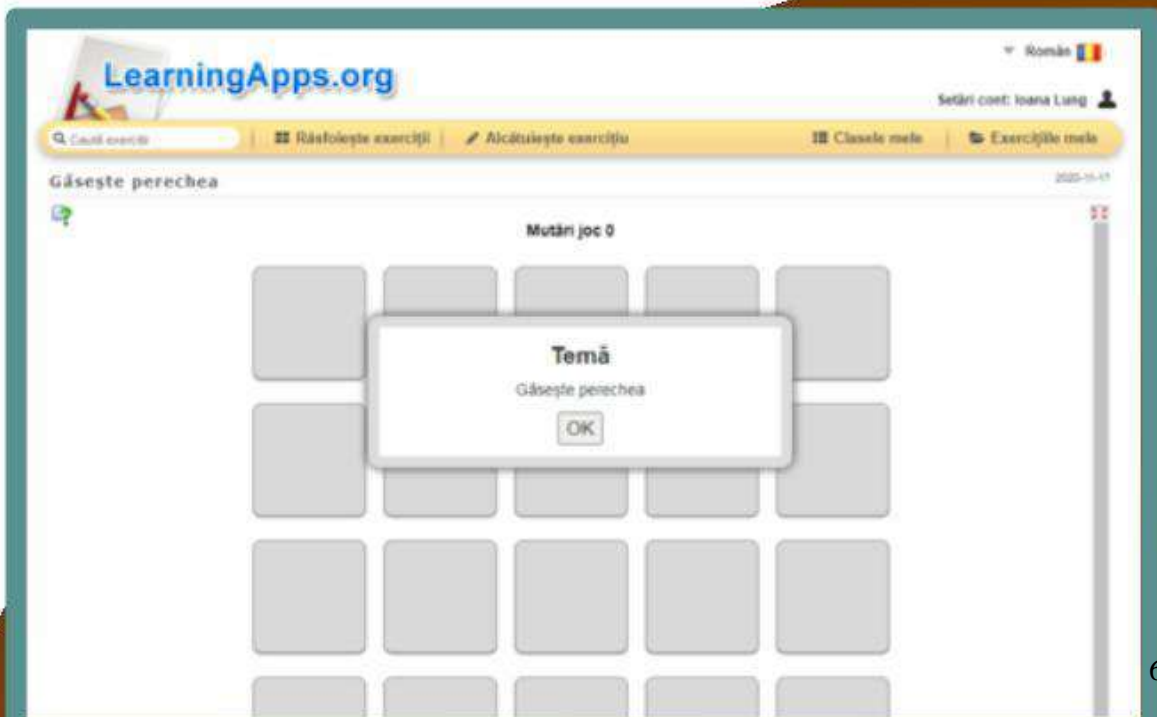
Român

LearningApps.org

Setări cont: Ioana Lung

Caută exerciții

Răsfoiește exerciții

Alcătuiește exercițiu

Clasele mele

Exercițiile mele

Găsește perechea

2020-11-17

Mutări joc 0

Temă

Găsește perechea

OK

6